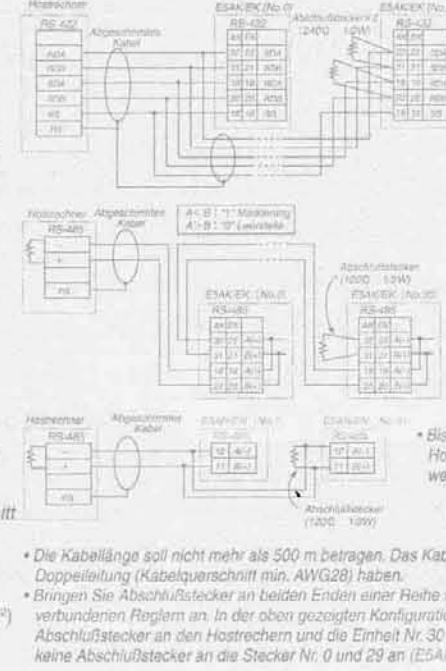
Hostrechner
RS-422
Abgeschirmtes Kabel
ESAK/EK (No.0)
RS-422
Abschlußstecker 2
(240Ω 1/2W)
ESAK/EK (No.
RS-422
RDA
RDB
SDA
SDB
RS
FG

Hostrechner
RS-485
Abgeschirmtes Kabel
A < B : "1" Markierung
A > B : "0" Leerstelle
+
FG
Abschlußstecker
(120Ω 1/2W)
ESAK/EK (No.0)
RS-485
ESAK/EK (No.30)
RS-485

Hostrechner
RS-485
Abgeschirmtes Kabel
ESAK/EK (No.0)
RS-485
ESAK/EK (No.31)
RS-485
Abschlußstecker
(120Ω 1/2W)
• Bis
Ho
we

itt

²)

• Die Kabellänge soll nicht mehr als 500 m betragen. Das Kab Doppelleitung (Kabelquerschnitt min. AWG28) haben.
• Bringen Sie Abschlußstecker an beiden Enden einer Reihe verbundenen Reglern an. In der oben gezeigten Konfiguratio Abschlußstecker an den Hostrechern und die Einheit Nr. 30 keine Abschlußstecker an die Stecker Nr. 0 und 29 an (ESA